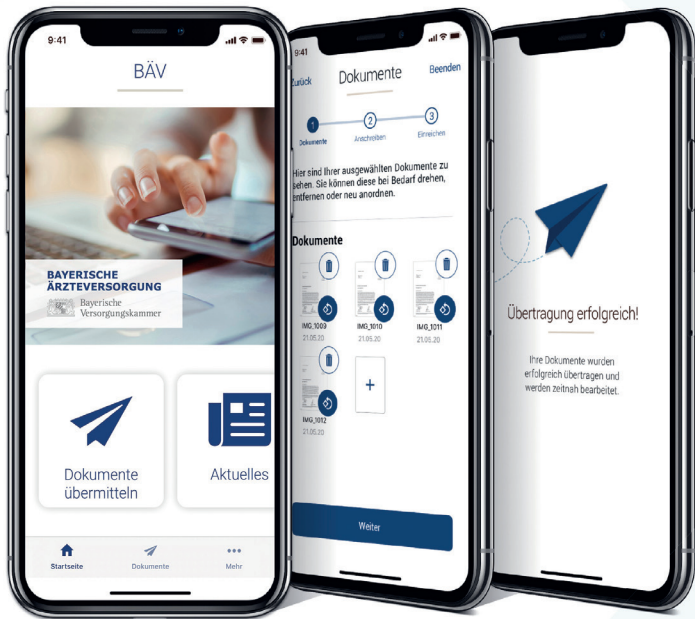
9:41

BÄV

BAYERISCHE ÄRZTEVERSORGUNG

Bayerische Versorgungskammer

Dokumente übermitteln

Aktuelles

Startseite

Dokumente

Mehr

9:41

Zurück

Dokumente

Beenden

1 Dokumente

2 Anschreiben

3 Einreichen

Hier sind Ihrer ausgewählten Dokumente zu sehen. Sie können diese bei Bedarf drehen, entfernen oder neu anordnen.

Dokumente

IMG_1009
21.05.20

IMG_1010
21.05.20

IMG_1011
21.05.20

IMG_1012
21.05.20

+

Weiter

Übertragung erfolgreich!

Ihre Dokumente wurden erfolgreich übertragen und werden zeitnah bearbeitet.